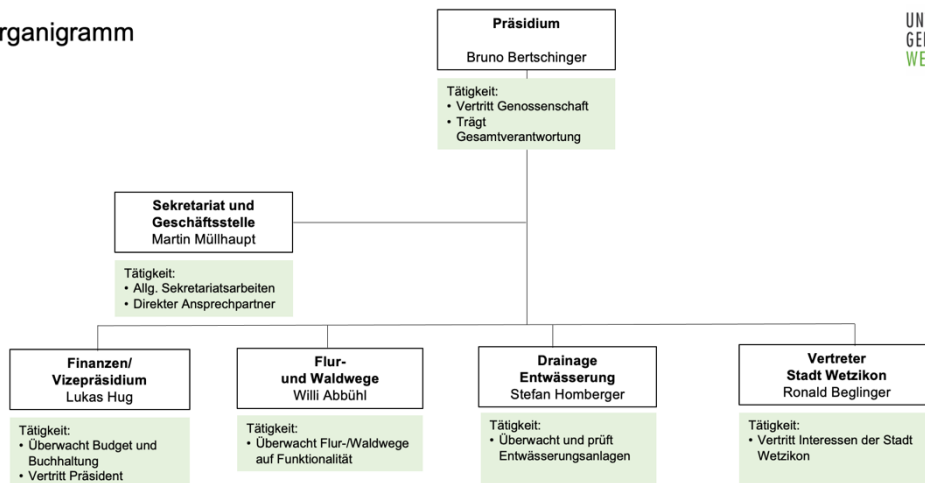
rganigramm

UN
GE
WE

**Präsidium**
Bruno Bertschinger

Tätigkeit:
• Vertritt Genossenschaft
• Trägt Gesamtverantwortung

**Sekretariat und Geschäftsstelle**
Martin Müllhaupt

Tätigkeit:
• Allg. Sekretariatsarbeiten
• Direkter Ansprechpartner

**Finanzen/ Vizepräsidium**
Lukas Hug

Tätigkeit:
• Überwacht Budget und Buchhaltung
• Vertritt Präsident

**Flur- und Waldwege**
Willi Abbühl

Tätigkeit:
• Überwacht Flur-/Waldwege auf Funktionalität

**Drainage Entwässerung**
Stefan Homberger

Tätigkeit:
• Überwacht und prüft Entwässerungsanlagen

**Vertreter Stadt Wetzikon**
Ronald Beglinger

Tätigkeit:
• Vertritt Interessen der Stadt Wetzikon